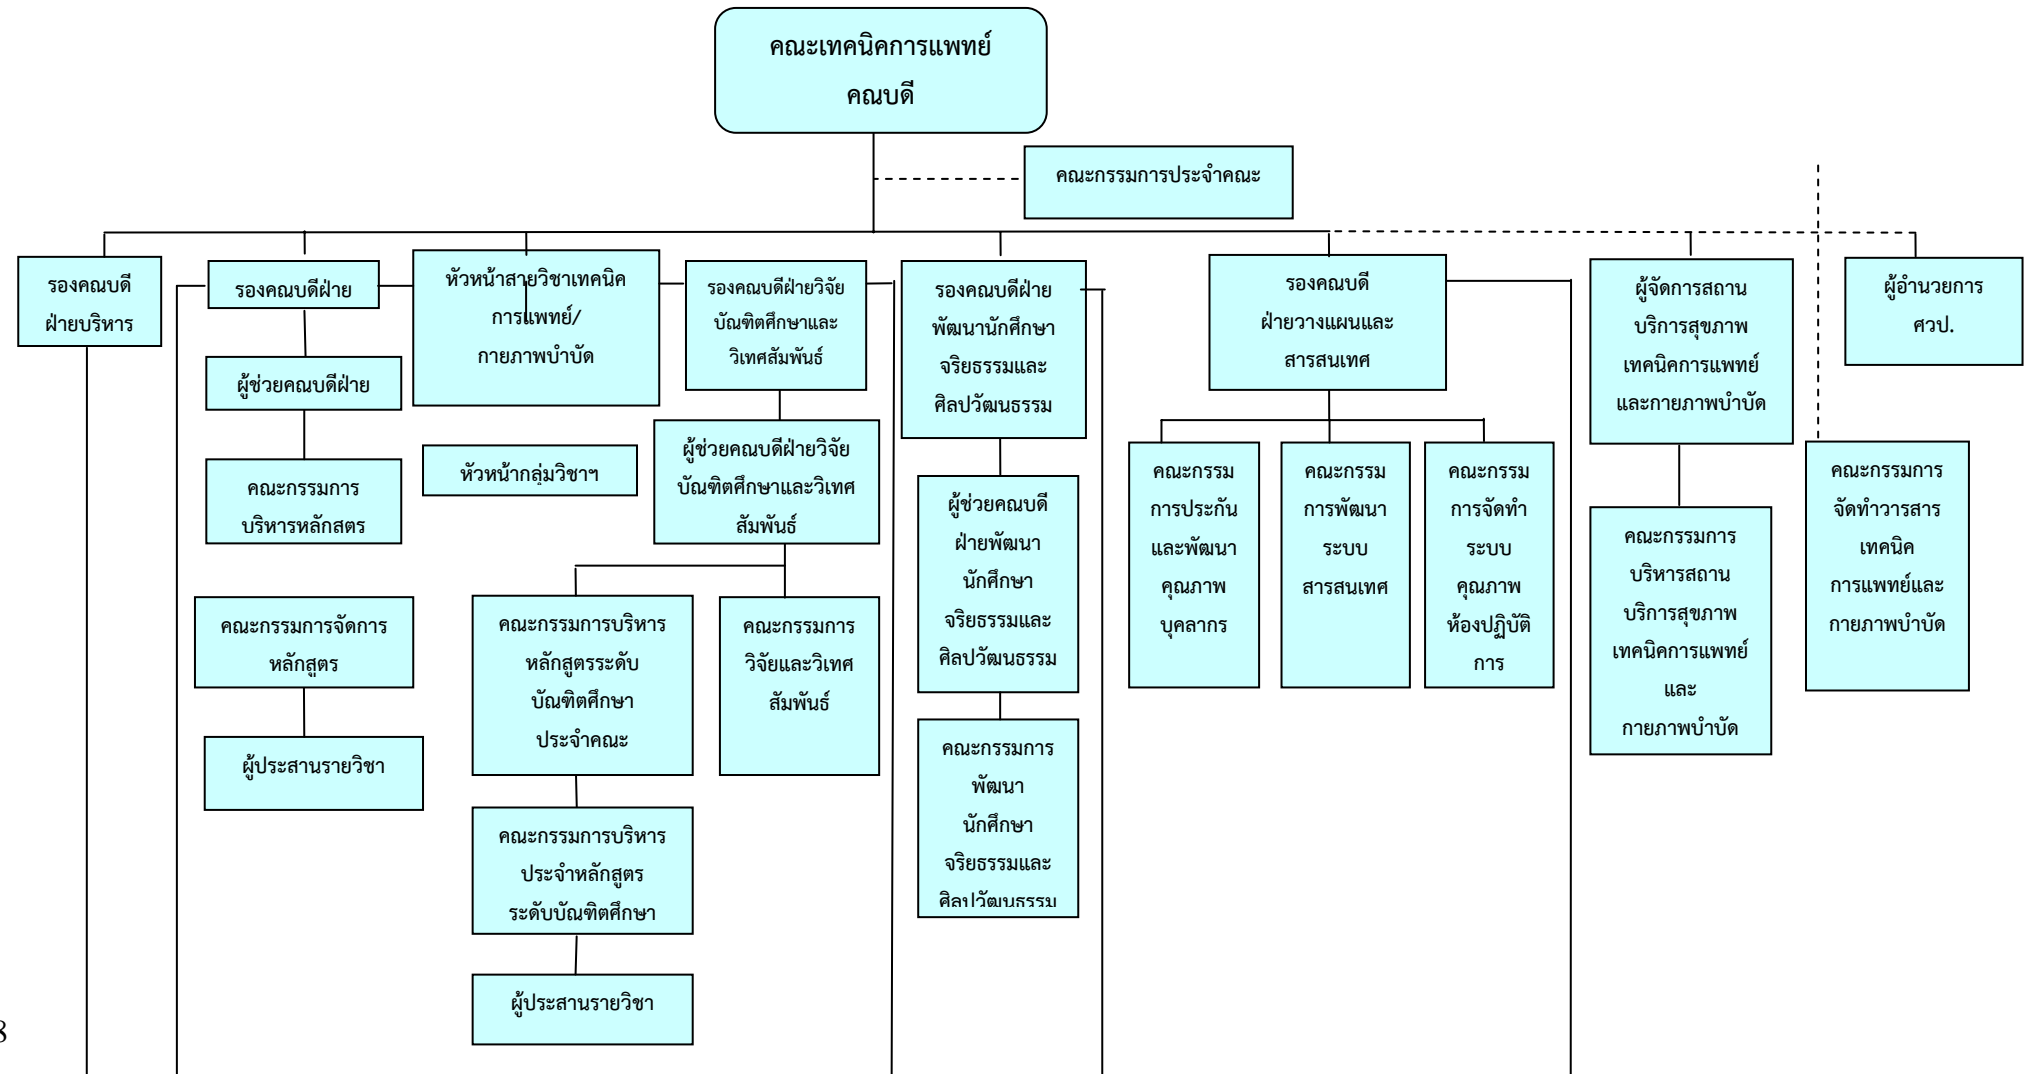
คณะเทคนิคการแพทย์
คณบดี

คณะกรรมการประจำคณะ

รองคณบดี ฝ่ายบริหาร

รองคณบดีฝ่าย

ผู้ช่วยคณบดีฝ่าย

คณะกรรมการ บริหารหลักสตร

คณะกรรมการจัดการ หลักสูตร

ผู้ประสานรายวิชา

หัวหน้าสายวิชาเทคนิคการแพทย์/ กายภาพบำบัด

หัวหน้ากลุ่มวิชาฯ

รองคณบดีฝ่ายวิจัย บัณฑิตศึกษาและ วิเทศสัมพันธ์

ผู้ช่วยคณบดีฝ่ายวิจัย บัณฑิตศึกษาและวิเทศ สัมพันธ์

คณะกรรมการบริหาร หลักสูตรระดับ บัณฑิตศึกษา ประจำคณะ

คณะกรรมการบริหาร ประจำหลักสูตร ระดับบัณฑิตศึกษา

ผู้ประสานรายวิชา

คณะกรรมการ วิจัยและวิเทศ สัมพันธ์

รองคณบดีฝ่าย พัฒนานักศึกษา จริยธรรมและ ศิลปวัฒนธรรม

ผู้ช่วยคณบดี ฝ่ายพัฒนา นักศึกษา จริยธรรมและ ศิลปวัฒนธรรม

คณะกรรมการ พัฒนา นักศึกษา จริยธรรมและ ศิลปวัฒนธรรม

รองคณบดี ฝ่ายวางแผนและ สารสนเทศ

คณะกรรม การประกัน และพัฒนา คุณภาพ บุคลากร

คณะกรรม การพัฒนา ระบบ สารสนเทศ

คณะกรรม การจัดทำ ระบบ คุณภาพ ห้องปฏิบัติ การ

ผู้จัดการสถาน บริการสุขภาพ เทคนิคการแพทย์ และกายภาพบำบัด

คณะกรรมการ บริหารสถาน บริการสุขภาพ เทคนิคการแพทย์ และ กายภาพบำบัด

ผู้อำนวยการ ศวป.

คณะกรรมการ จัดทำวารสาร เทคนิค การแพทย์และ กายภาพบำบัด

8